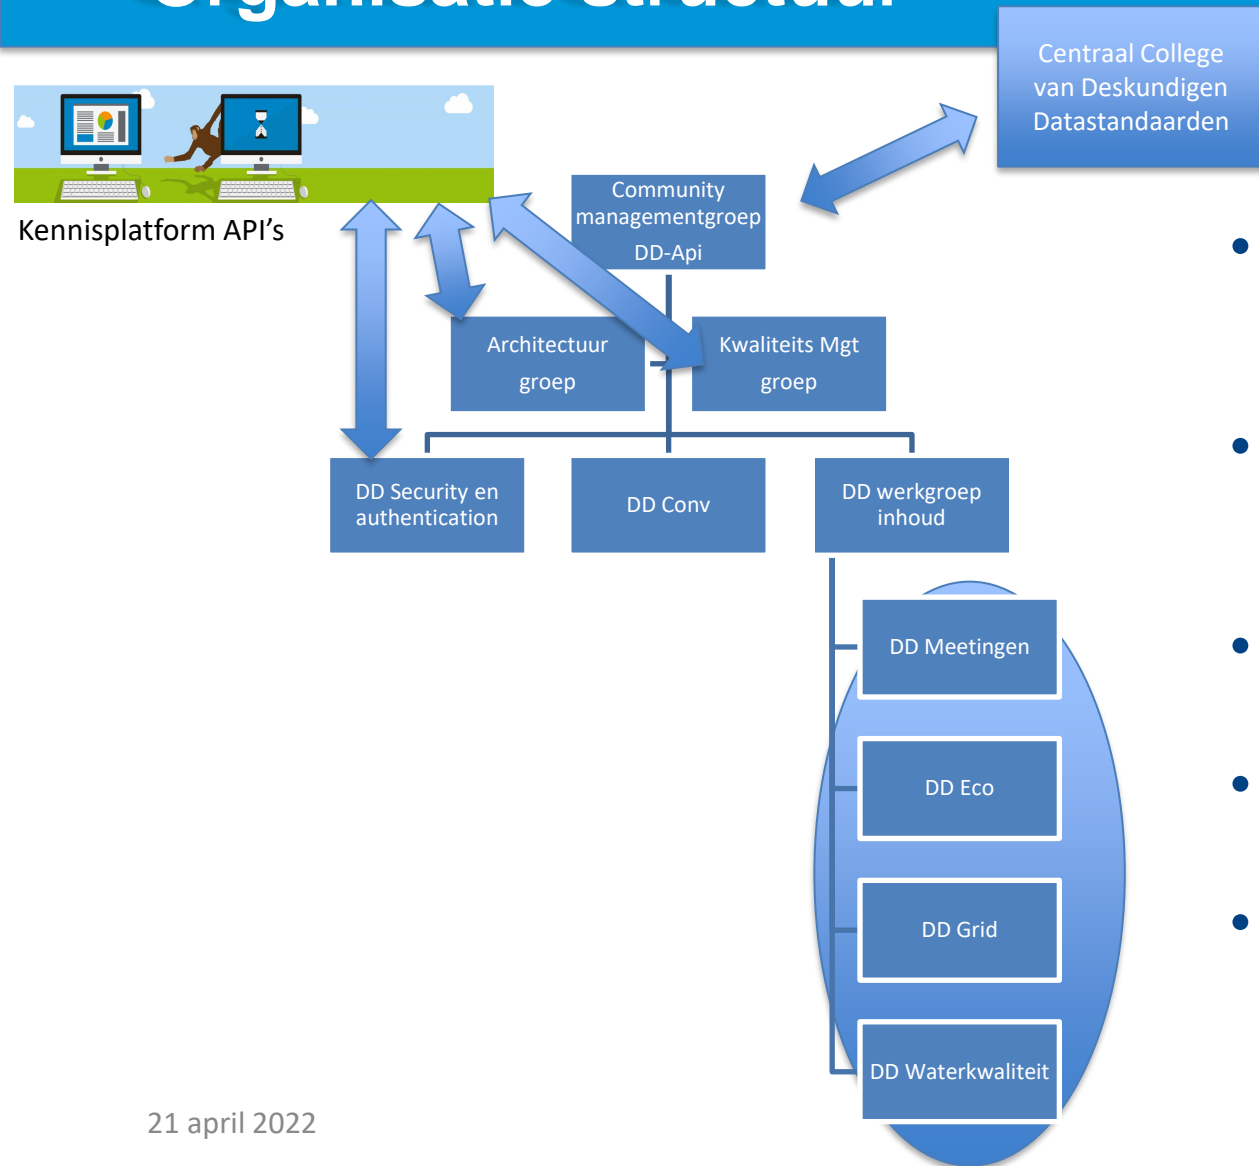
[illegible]

Centraal College van Deskundigen Datastandaarden

Kennisplatform API's

Community managementgroep DD-Api

Architectuur groep

Kwaliteits Mgt groep

DD Security en authentication

DD Conv

DD werkgroep inhoud

DD Meetingen

DD Eco

DD Grid

DD Waterkwaliteit

21 april 2022